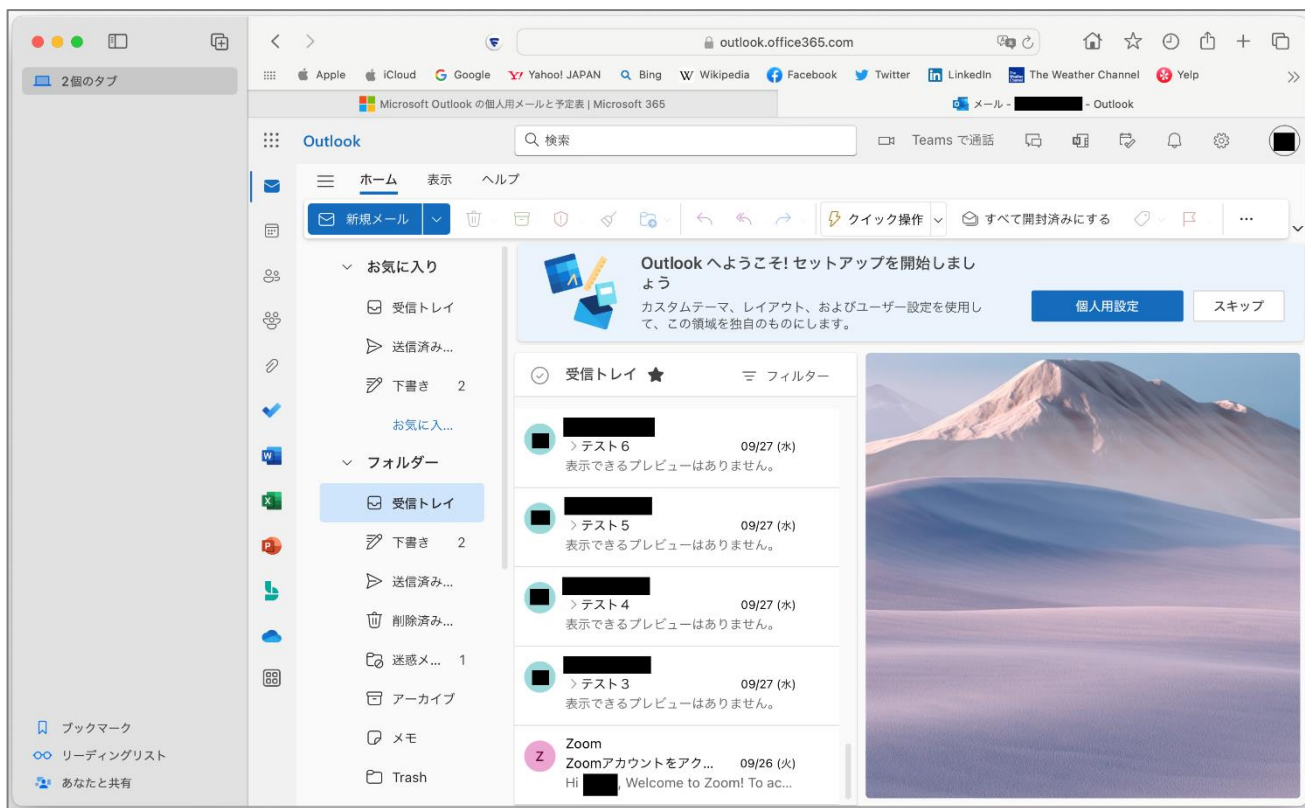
2個のタブ

outlook.office365.com

Apple iCloud Google Yahoo! JAPAN Bing Wikipedia Facebook Twitter LinkedIn The Weather Channel Yelp

Microsoft Outlook の個人用メールと予定表 | Microsoft 365

メール - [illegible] - Outlook

Outlook

検索

Teams で通話

ホーム 表示 ヘルプ

新規メール

クイック操作

すべて開封済みにする

...

お気に入り

受信トレイ

送信済み...

下書き 2

お気に入...

フォルダー

受信トレイ

下書き 2

送信済み...

削除済み...

迷惑メ... 1

アーカイブ

メモ

Trash

Outlook へようこそ! セットアップを開始しましょう

カスタムテーマ、レイアウト、およびユーザー設定を使用して、この領域を独自のものにします。

個人用設定

スキップ

受信トレイ

フィルター

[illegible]
> テスト6 09/27 (水)
表示できるプレビューはありません。

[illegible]
> テスト5 09/27 (水)
表示できるプレビューはありません。

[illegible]
> テスト4 09/27 (水)
表示できるプレビューはありません。

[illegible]
> テスト3 09/27 (水)
表示できるプレビューはありません。

Z
Zoom
Zoomアカウントをアク... 09/26 (火)
Hi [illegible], Welcome to Zoom! To ac...

ブックマーク

リーディングリスト

あなたと共有